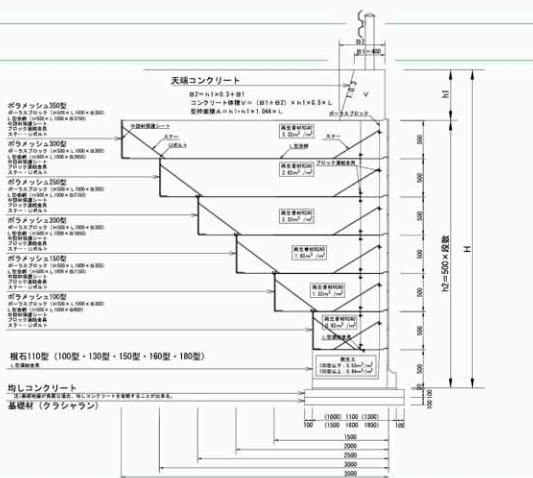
B2
B1=400
天端コンクリート
B2=h1×0.3+B1
コンクリート体積V＝（B1+B2）×h1×0.5×L
型枠面積A＝h1×1×1.044×L
ポーラスブロック
h1
ボラメッシュ350型
ポーラスブロック（h500×L1000×B300）
L型金網（h500×L1000×B350）
中詰材保護シート
ブロック連結金具
ステー・リボルト
中詰材保護シート
ステー
リボルト
再生骨材RC40
3.32m³/m²
L型金網
ステー
ボラメッシュ300型
ポーラスブロック（h500×L1000×B300）
L型金網（h500×L1000×B300）
中詰材保護シート
ブロック連結金具
ステー・リボルト
ブロック連結金具
再生骨材RC40
2.82m³/m²
ボラメッシュ250型
ポーラスブロック（h500×L1000×B300）
L型金網（h500×L1000×B250）
中詰材保護シート
ブロック連結金具
ステー・リボルト
再生骨材RC40
2.32m³/m²
ボラメッシュ200型
ポーラスブロック（h500×L1000×B300）
L型金網（h500×L1000×B200）
中詰材保護シート
ブロック連結金具
ステー・リボルト
再生骨材RC40
1.82m³/m²
ボラメッシュ150型
ポーラスブロック（h500×L1000×B300）
L型金網（h500×L1000×B150）
中詰材保護シート
ブロック連結金具
ステー・リボルト
再生骨材RC40
1.32m³/m²
ボラメッシュ100型
ポーラスブロック（h500×L1000×B300）
L型金網（h500×L1000×B100）
中詰材保護シート
ブロック連結金具
ステー・リボルト
再生骨材RC40
0.82m³/m²
L型連結金具
根石110型（100型・130型・150型・160型・180型）
L型連結金具
再生土
100型使用：0.55m³/m²
180型使用：0.44m³/m²
500
500
500
500
500
500
h2=500×段数
H
均しコンクリート
注）基礎地盤が良質な場合、均しコンクリートを省略することが出来る。
基礎材（クラシャラン）
100
100
(1000)
(1000)
(1100)
(1300)
(1500)
(1500)
(1600)
(1800)
1500
2000
2500
3000
3500